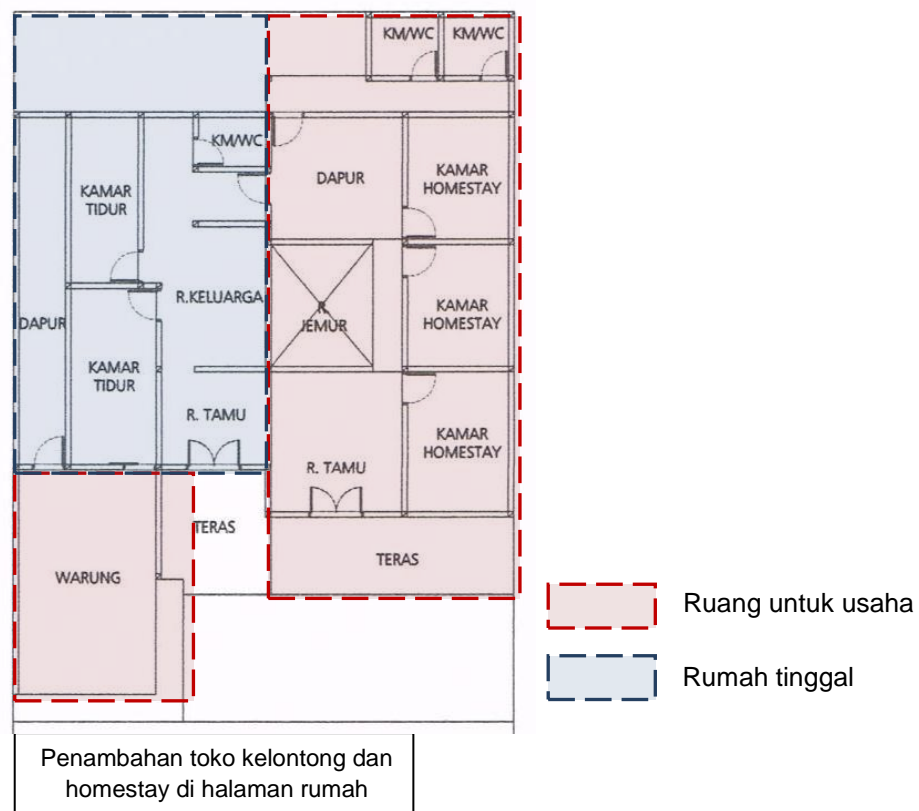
KM/WC
KM/WC
KM/WC
DAPUR
KAMAR HOMESTAY
KAMAR TIDUR
R.KELUARGA
JEMUR
KAMAR HOMESTAY
DAPUR
KAMAR TIDUR
R. TAMU
KAMAR HOMESTAY
R. TAMU
TERAS
WARUNG
TERAS

Ruang untuk usaha
Rumah tinggal

Penambahan toko kelontong dan homestay di halaman rumah